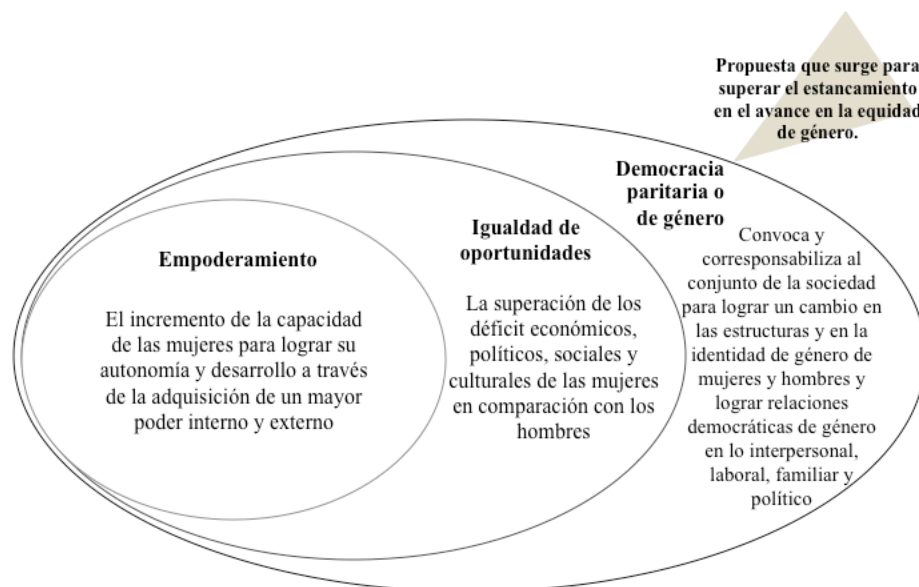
Propuesta que surge para superar el estancamiento en el avance en la equidad de género.

Democracia paritaria o de género

Convoca y corresponsabiliza al conjunto de la sociedad para lograr un cambio en las estructuras y en la identidad de género de mujeres y hombres y lograr relaciones democráticas de género en lo interpersonal, laboral, familiar y político

Igualdad de oportunidades

La superación de los déficit económicos, políticos, sociales y culturales de las mujeres en comparación con los hombres

Empoderamiento

El incremento de la capacidad de las mujeres para lograr su autonomía y desarrollo a través de la adquisición de un mayor poder interno y externo